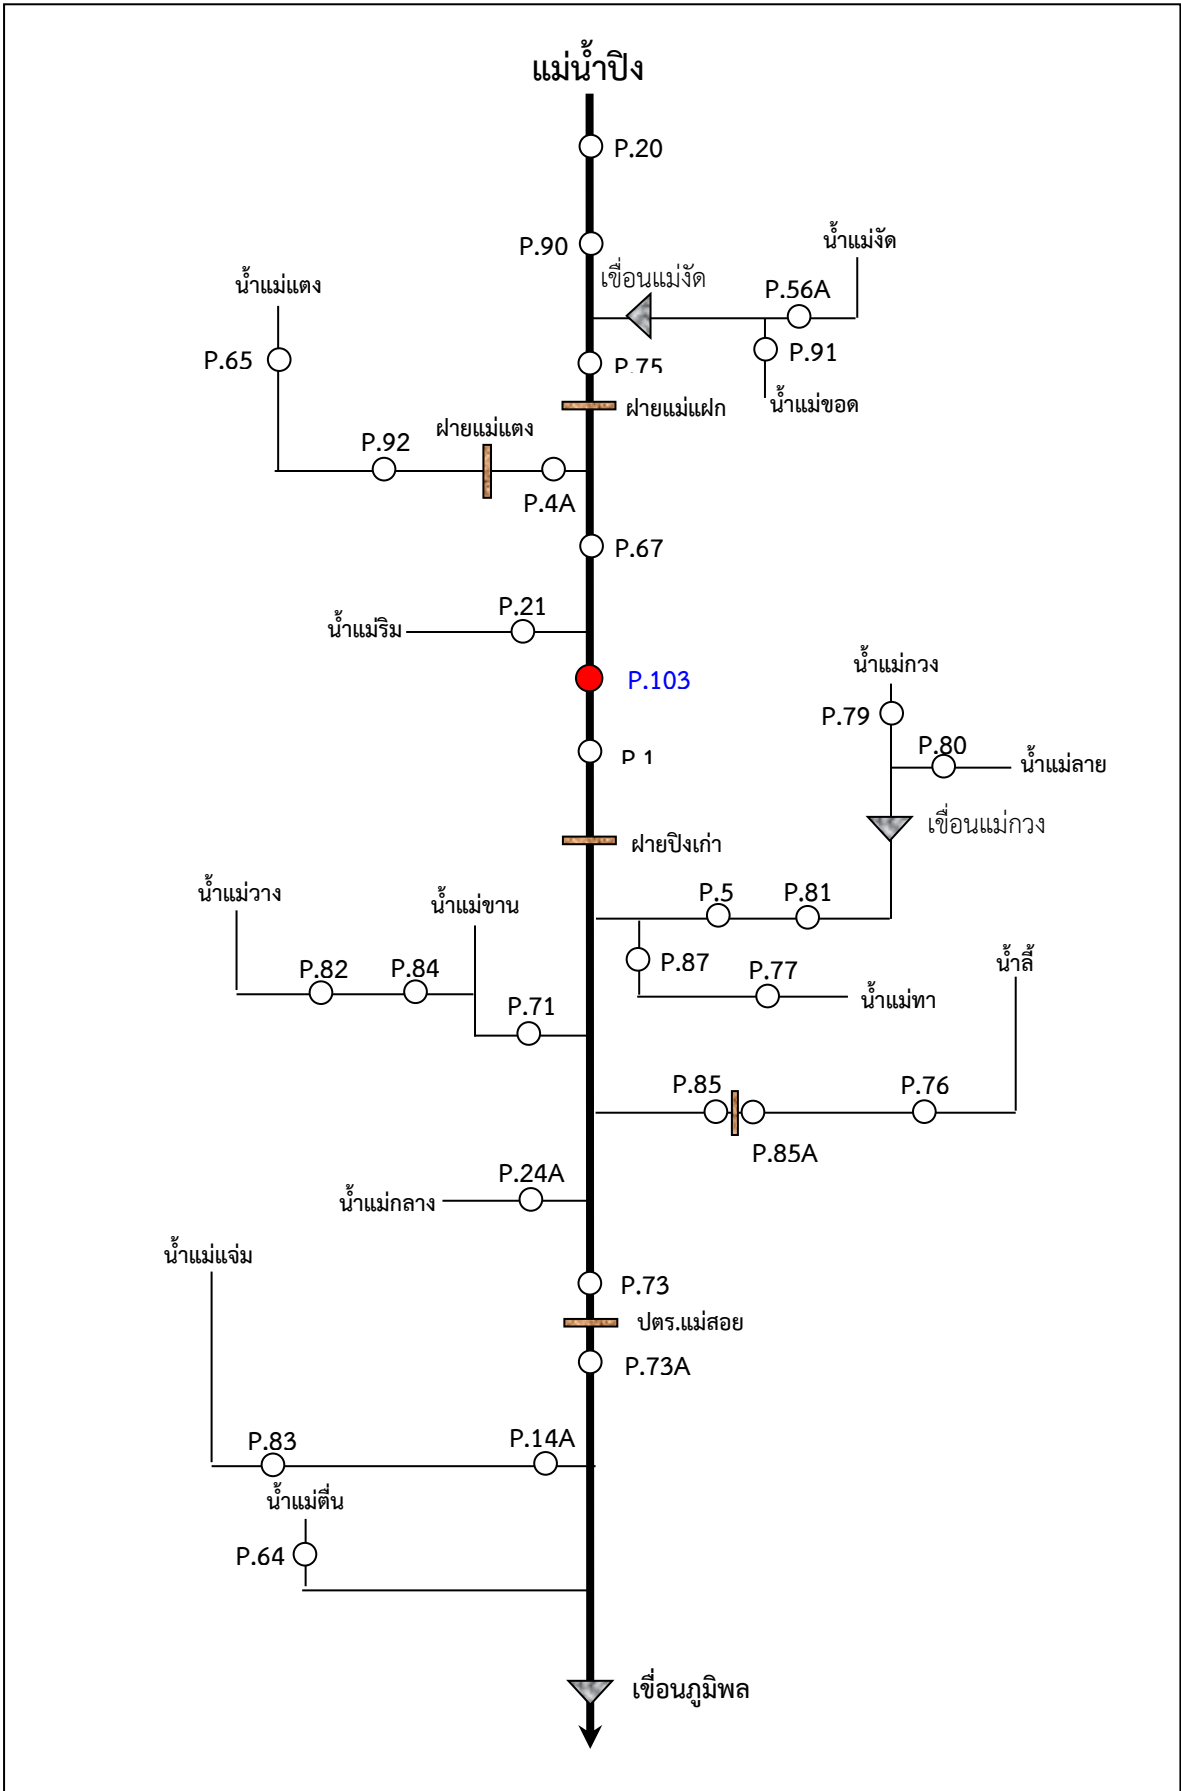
แม่น้ำปิง

P.20

P.90

น้ำแม่งัด

เขื่อนแม่งัด

P.56A

น้ำแม่แตง

P.65

P.75

P.91

ฝายแม่แฝก

น้ำแม่ขอด

ฝายแม่แตง

P.92

P.4A

P.67

P.21

น้ำแม่ริม

P.103

น้ำแม่กวง

P.79

P.1

P.80

น้ำแม่ลาย

เขื่อนแม่กวง

ฝายปิงเก่า

น้ำแม่วาง

น้ำแม่ขาน

P.5

P.81

P.87

P.77

น้ำลี้

P.82

P.84

น้ำแม่ทา

P.71

P.85

P.76

P.85A

P.24A

น้ำแม่กลาง

น้ำแม่แจ่ม

P.73

ปตร.แม่สอย

P.73A

P.83

P.14A

น้ำแม่ตื่น

P.64

เขื่อนภูมิพล